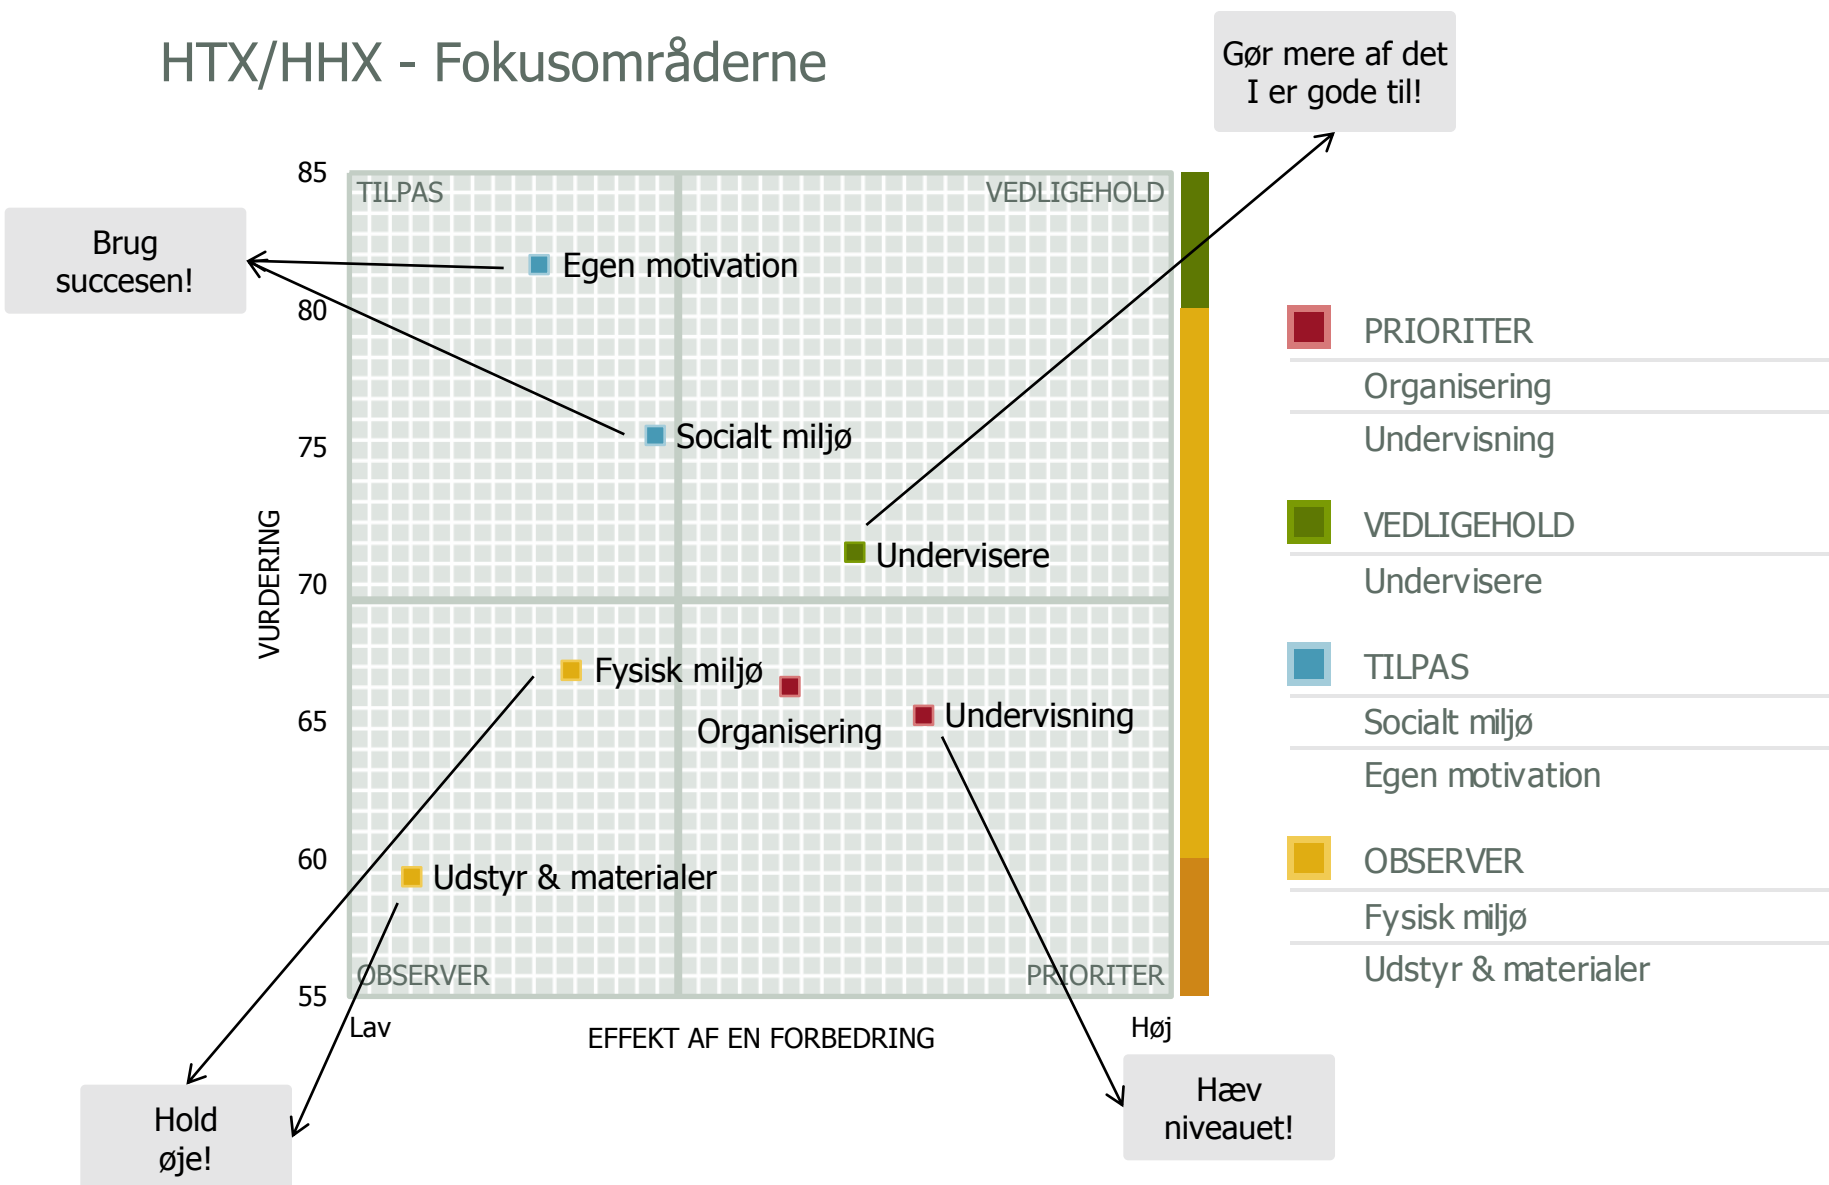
HTX/HHX - Fokusområderne

Gør mere af det I er gode til!

Brug succesen!

85
80
75
70
65
60
55

VURDERING

TILPAS
VEDLIGEHOLD
OBSERVER
PRIORITER

Egen motivation
Socialt miljø
Undervisere
Fysisk miljø
Organisering
Undervisning
Udstyr & materialer

Lav
EFFEKT AF EN FORBEDRING
Høj

Hold øje!

Hæv niveauet!

PRIORITER
Organisering
Undervisning

VEDLIGEHOLD
Undervisere

TILPAS
Socialt miljø
Egen motivation

OBSERVER
Fysisk miljø
Udstyr & materialer